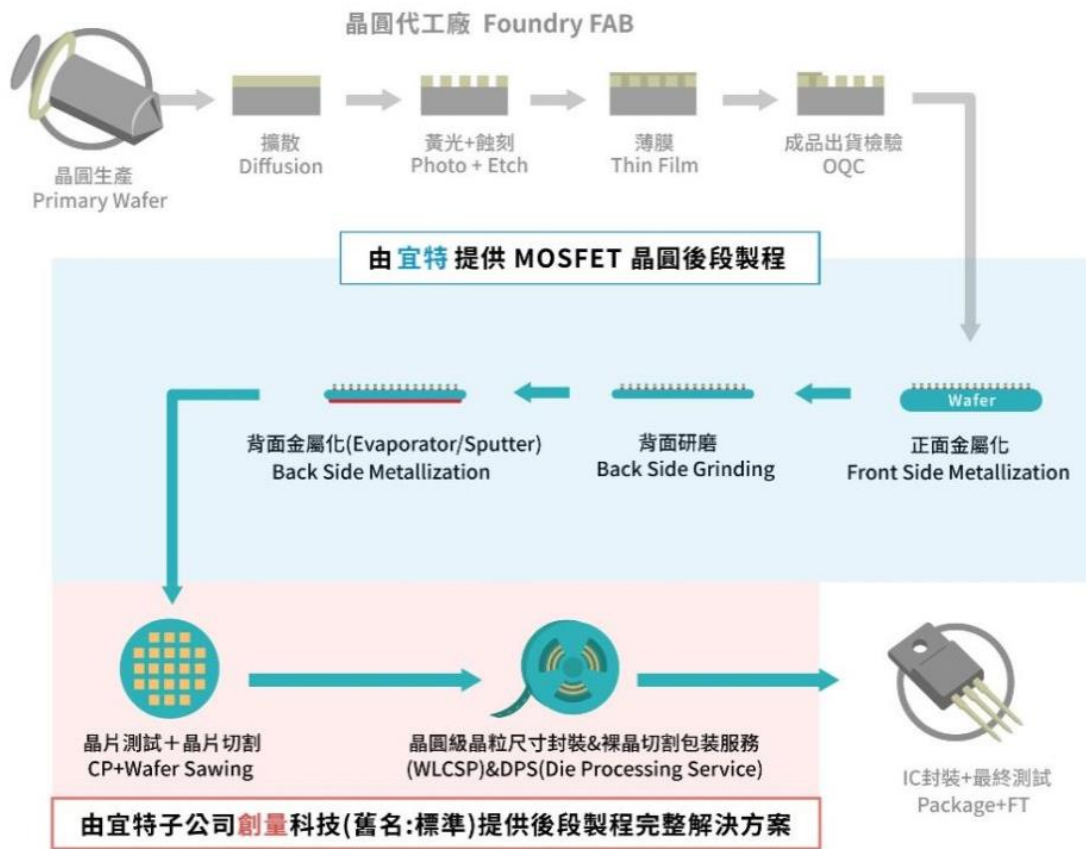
晶圓代工廠 Foundry FAB

晶圓生產
Primary Wafer

擴散
Diffusion

黃光+蝕刻
Photo + Etch

薄膜
Thin Film

成品出貨檢驗
OQC

由宜特提供 MOSFET 晶圓後段製程

Wafer

正面金屬化
Front Side Metallization

背面研磨
Back Side Grinding

背面金屬化(Evaporator/Sputter)
Back Side Metallization

晶片測試＋晶片切割
CP+Wafer Sawing

晶圓級晶粒尺寸封裝&裸晶切割包裝服務
(WLCSP)&DPS(Die Processing Service)

IC封裝+最終測試
Package+FT

由宜特子公司創量科技(舊名:標準)提供後段製程完整解決方案